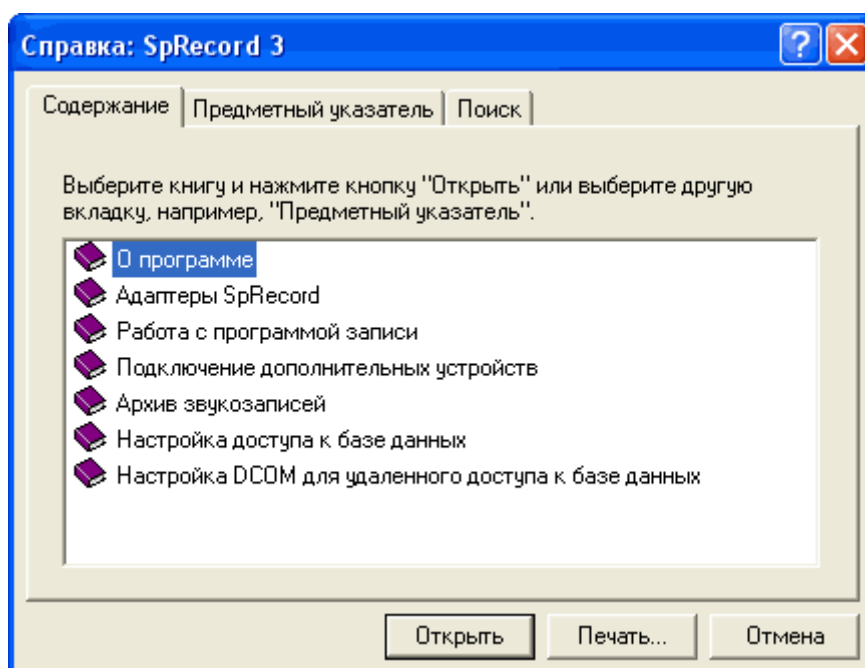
Справка: SpRecord 3

Содержание | Предметный указатель | Поиск

Выберите книгу и нажмите кнопку "Открыть" или выберите другую вкладку, например, "Предметный указатель".

О программе
Адаптеры SpRecord
Работа с программой записи
Подключение дополнительных устройств
Архив звукозаписей
Настройка доступа к базе данных
Настройка DCOM для удаленного доступа к базе данных

Открыть
Печать...
Отмена